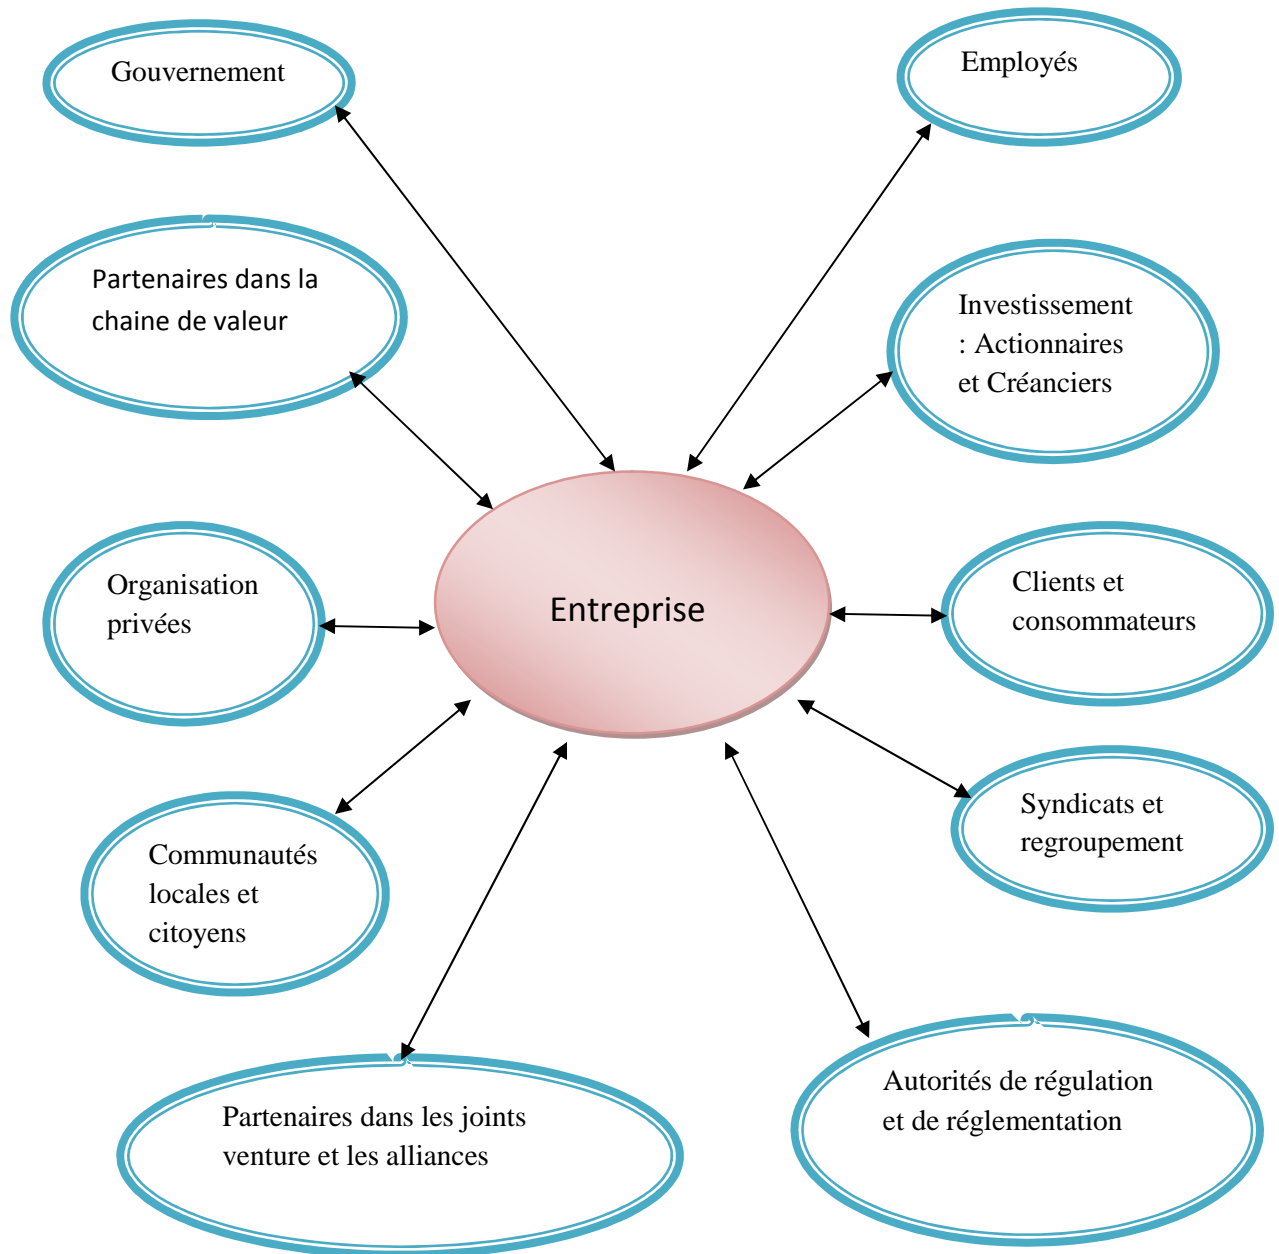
Gouvernement

Employés

Partenaires dans la chaine de valeur

Investissement : Actionnaires et Créanciers

Entreprise

Organisation privées

Clients et consommateurs

Syndicats et regroupement

Communautés locales et citoyens

Partenaires dans les joints venture et les alliances

Autorités de régulation et de réglementation